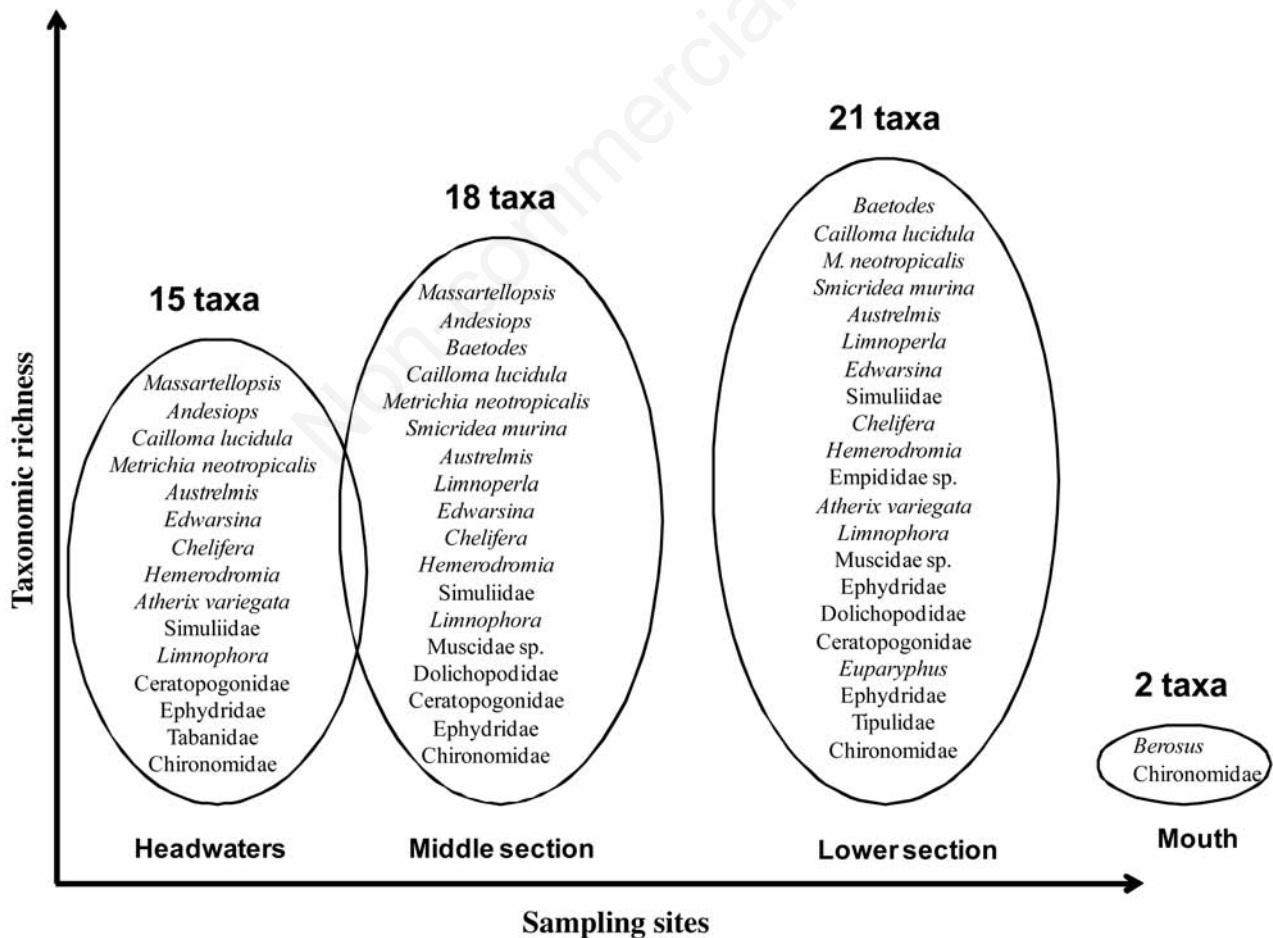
Non commercial

Taxonomic richness

15 taxa

Massartellopsis
Andesiops
Cailloma lucidula
Metrichia neotropicalis
Austrelmis
Edwarsina
Chelifera
Hemerodromia
Atherix variegata
Simuliidae
Limnophora
Ceratopogonidae
Ephydridae
Tabanidae
Chironomidae

Headwaters

18 taxa

Massartellopsis
Andesiops
Baetodes
Cailloma lucidula
Metrichia neotropicalis
Smicridea murina
Austrelmis
Limnoperla
Edwarsina
Chelifera
Hemerodromia
Simuliidae
Limnophora
Muscidae sp.
Dolichopodidae
Ceratopogonidae
Ephydridae
Chironomidae

Middle section

21 taxa

Baetodes
Cailloma lucidula
M. neotropicalis
Smicridea murina
Austrelmis
Limnoperla
Edwarsina
Simuliidae
Chelifera
Hemerodromia
Empididae sp.
Atherix variegata
Limnophora
Muscidae sp.
Ephydridae
Dolichopodidae
Ceratopogonidae
Euparyphus
Ephydridae
Tipulidae
Chironomidae

Lower section

2 taxa

Berosus
Chironomidae

Mouth

Sampling sites